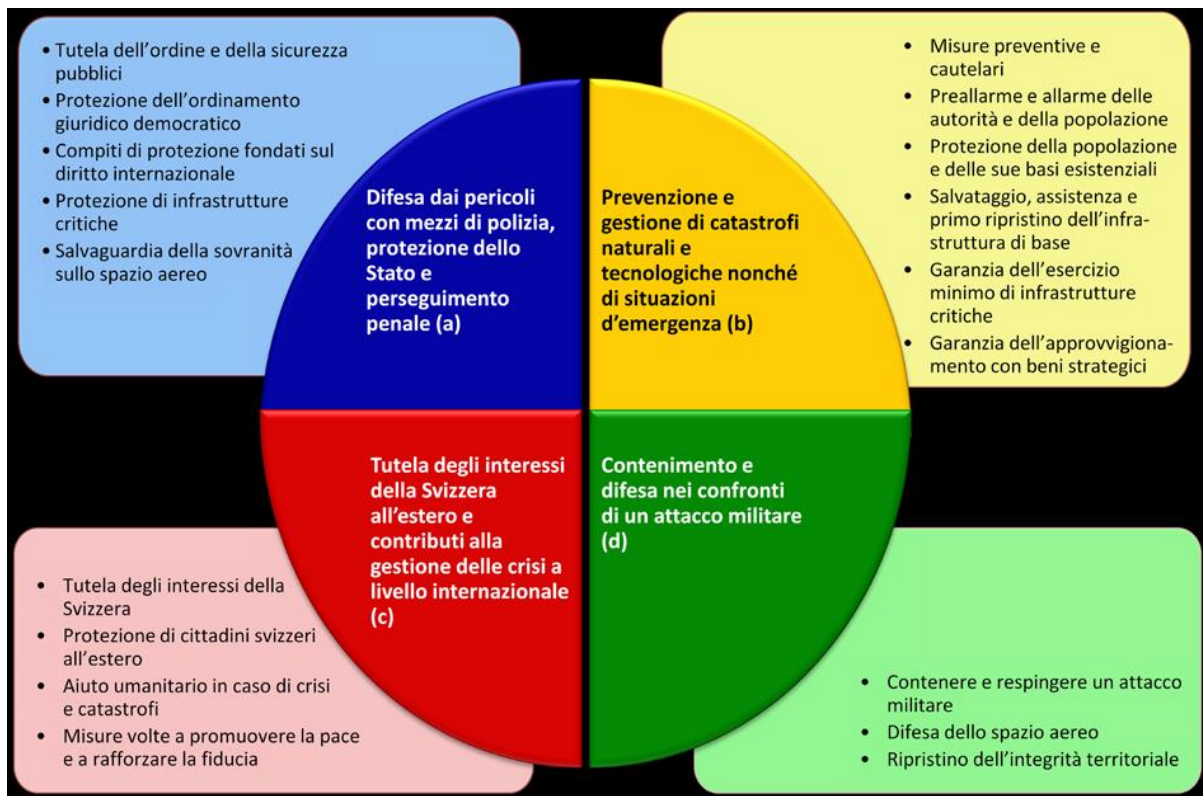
• Tutela dell'ordine e della sicurezza pubblici
• Protezione dell'ordinamento giuridico democratico
• Compiti di protezione fondati sul diritto internazionale
• Protezione di infrastrutture critiche
• Salvaguardia della sovranità sullo spazio aereo

Difesa dai pericoli con mezzi di polizia, protezione dello Stato e perseguimento penale (a)

Prevenzione e gestione di catastrofi naturali e tecnologiche nonché di situazioni d'emergenza (b)

• Misure preventive e cautelari
• Preallarme e allarme delle autorità e della popolazione
• Protezione della popolazione e delle sue basi esistenziali
• Salvataggio, assistenza e primo ripristino dell'infrastruttura di base
• Garanzia dell'esercizio minimo di infrastrutture critiche
• Garanzia dell'approvvigionamento con beni strategici

Tutela degli interessi della Svizzera all'estero e contributi alla gestione delle crisi a livello internazionale (c)

Contenimento e difesa nei confronti di un attacco militare (d)

• Tutela degli interessi della Svizzera
• Protezione di cittadini svizzeri all'estero
• Aiuto umanitario in caso di crisi e catastrofi
• Misure volte a promuovere la pace e a rafforzare la fiducia

• Contenere e respingere un attacco militare
• Difesa dello spazio aereo
• Ripristino dell'integrità territoriale